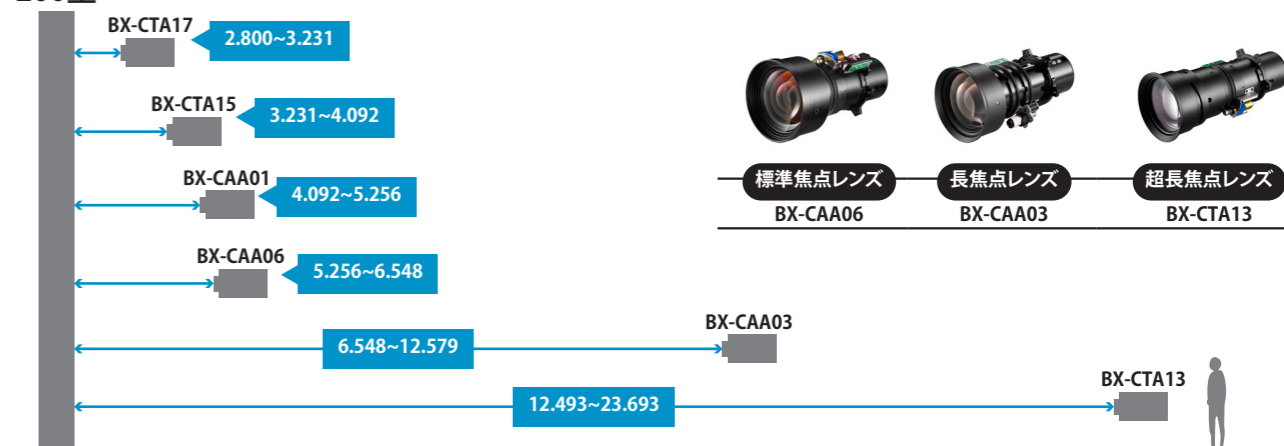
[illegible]

BX-CTA17
2.800~3.231

BX-CTA15
3.231~4.092

BX-CAA01
4.092~5.256

BX-CAA06
5.256~6.548

BX-CAA03
6.548~12.579

BX-CTA13
12.493~23.693

標準焦点レンズ
BX-CAA06

長焦点レンズ
BX-CAA03

超長焦点レンズ
BX-CTA13